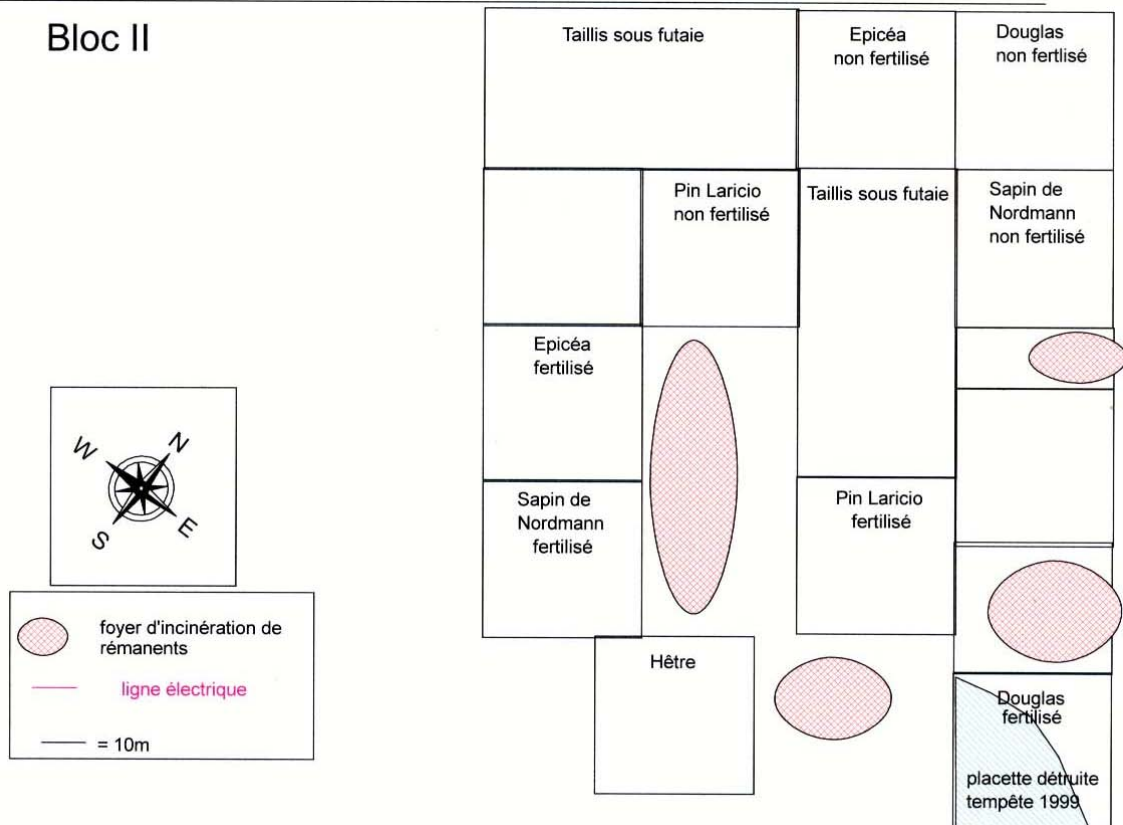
Bloc II

Taillis sous futaie

Epicéa non fertilisé

Douglas non fertlisé

Pin Laricio non fertilisé

Taillis sous futaie

Sapin de Nordmann non fertilisé

Epicéa fertilisé

Sapin de Nordmann fertilisé

Pin Laricio fertilisé

Hêtre

Douglas fertilisé

placette détruite tempête 1999

W N S E

foyer d'incinération de rémanents

ligne électrique

= 10m